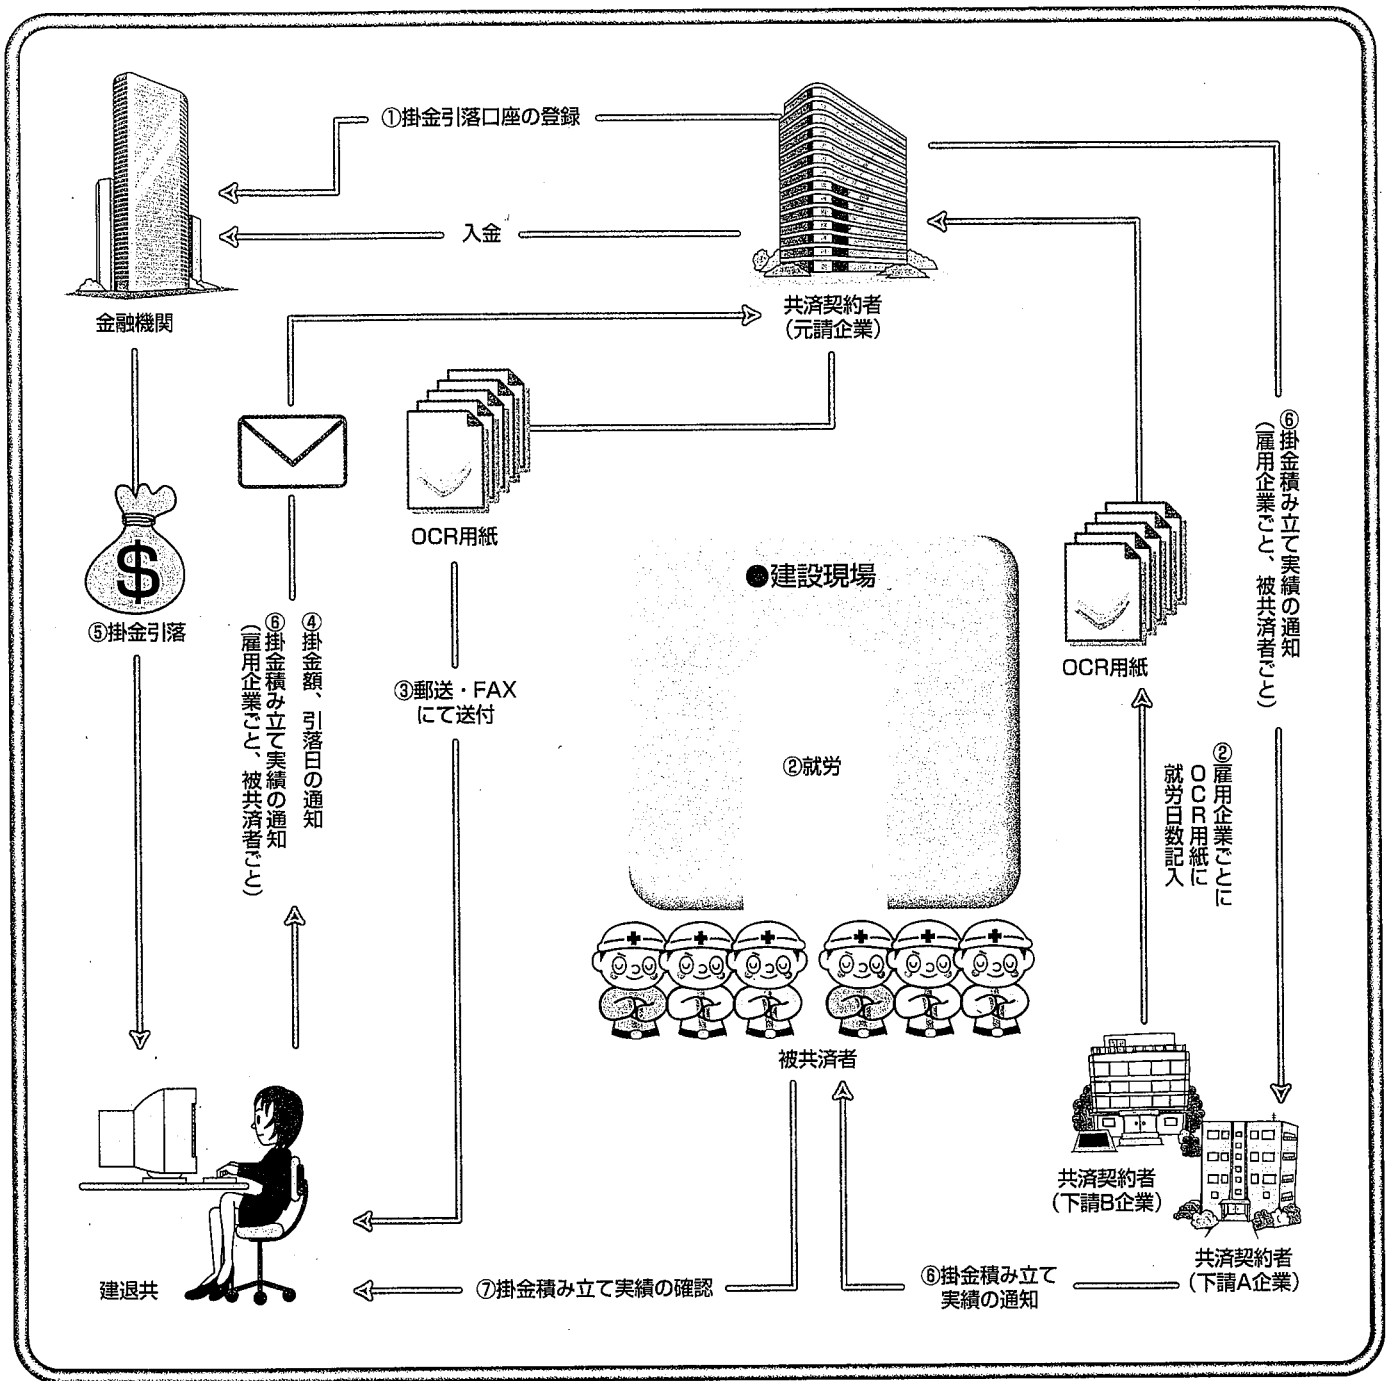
①掛金引落口座の登録

入金

金融機関

共済契約者
(元請企業)

⑥掛金積み立て実績の通知
(雇用企業ごと、被共済者ごと)

OCR用紙

⑤掛金引落

④掛金額、引落日の通知
⑥掛金積み立て実績の通知
(雇用企業ごと、被共済者ごと)

③郵送・FAX
にて送付

●建設現場

②就労

OCR用紙

②雇用企業ごとに
OCR用紙に
就労日数記入

被共済者

共済契約者
(下請B企業)

共済契約者
(下請A企業)

建退共

⑦掛金積み立て実績の確認

⑥掛金積み立て
実績の通知